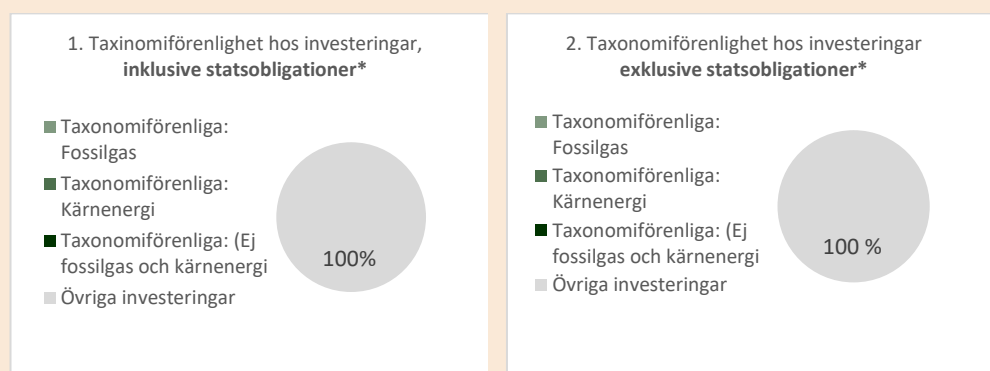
1. Taxinomiförenlighet hos investeringar, **inklusive statsobligationer***

Taxonomiförenliga: Fossilgas

Taxonomiförenliga: Kärnenergi

Taxonomiförenliga: (Ej fossilgas och kärnenergi

Övriga investeringar

100%

2. Taxonomiförenlighet hos investeringar **exklusive statsobligationer***

Taxonomiförenliga: Fossilgas

Taxonomiförenliga: Kärnenergi

Taxonomiförenliga: (Ej fossilgas och kärnenergi

Övriga investeringar

100 %